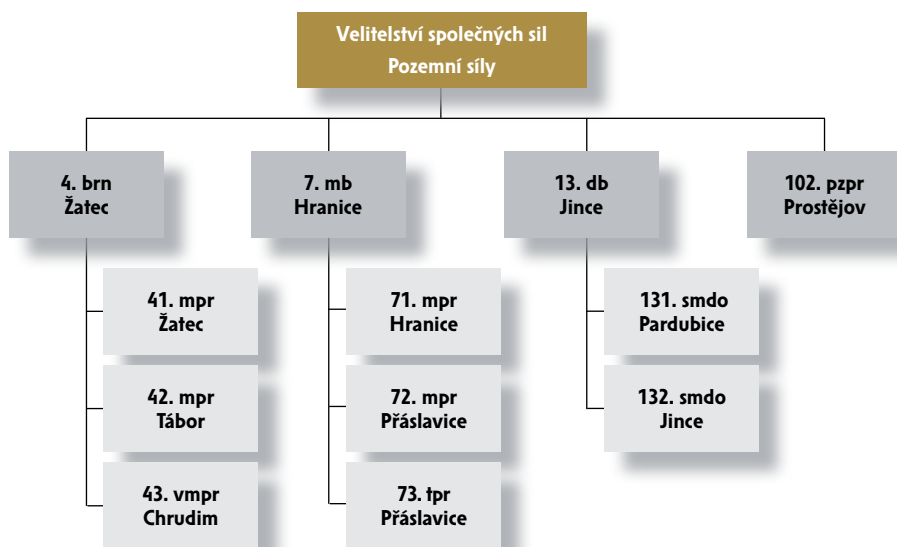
Velitelství společných sil
Pozemní síly

4. brn
Žatec

41. mpr
Žatec

42. mpr
Tábor

43. vmpr
Chrudim

7. mb
Hranice

71. mpr
Hranice

72. mpr
Přáslavice

73. tpr
Přáslavice

13. db
Jince

131. smdo
Pardubice

132. smdo
Jince

102. pzpr
Prostějov